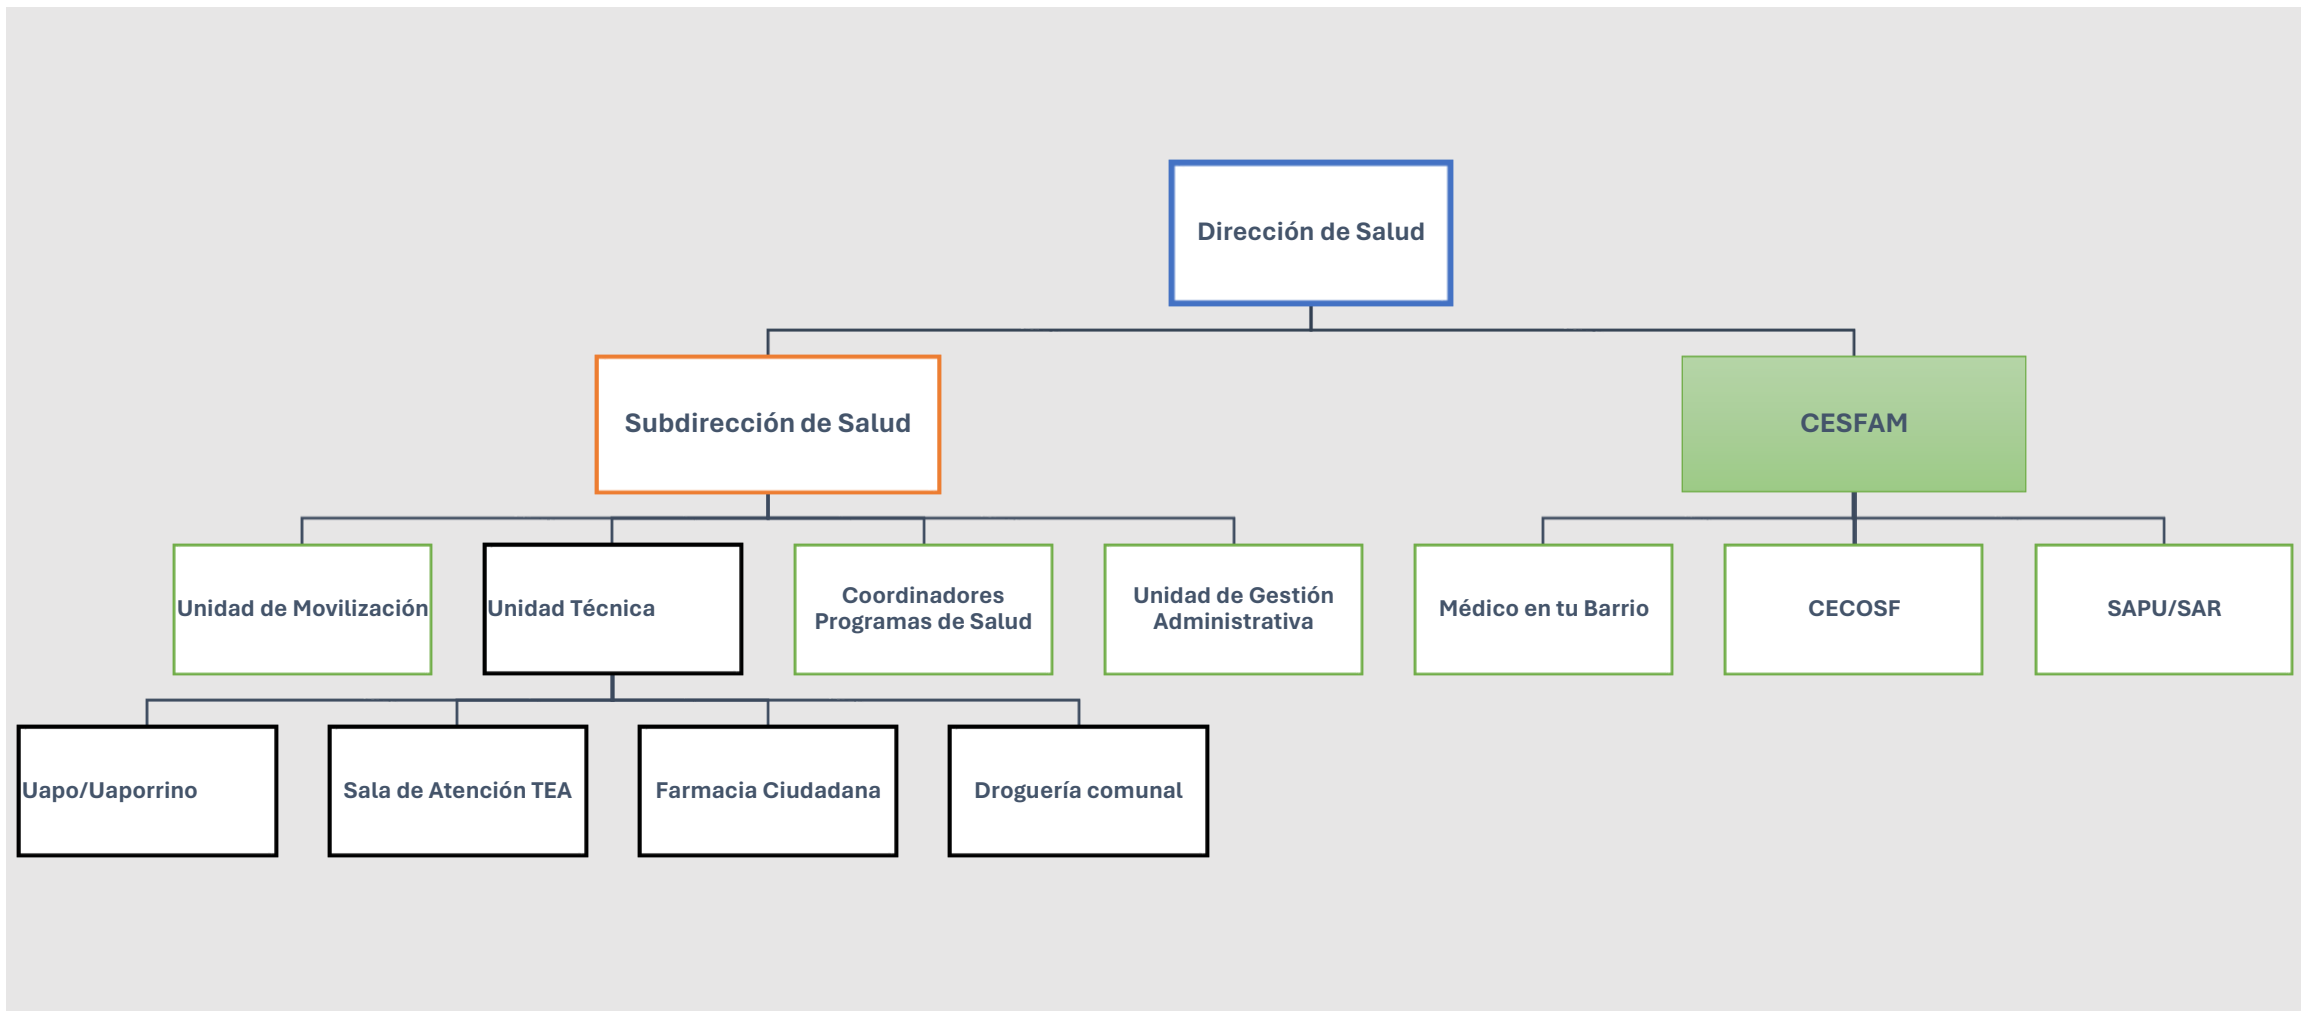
Dirección de Salud

Subdirección de Salud

CESFAM

Unidad de Movilización

Unidad Técnica

Coordinadores Programas de Salud

Unidad de Gestión Administrativa

Médico en tu Barrio

CECOSF

SAPU/SAR

Uapo/Uaporrino

Sala de Atención TEA

Farmacia Ciudadana

Droguería comunal